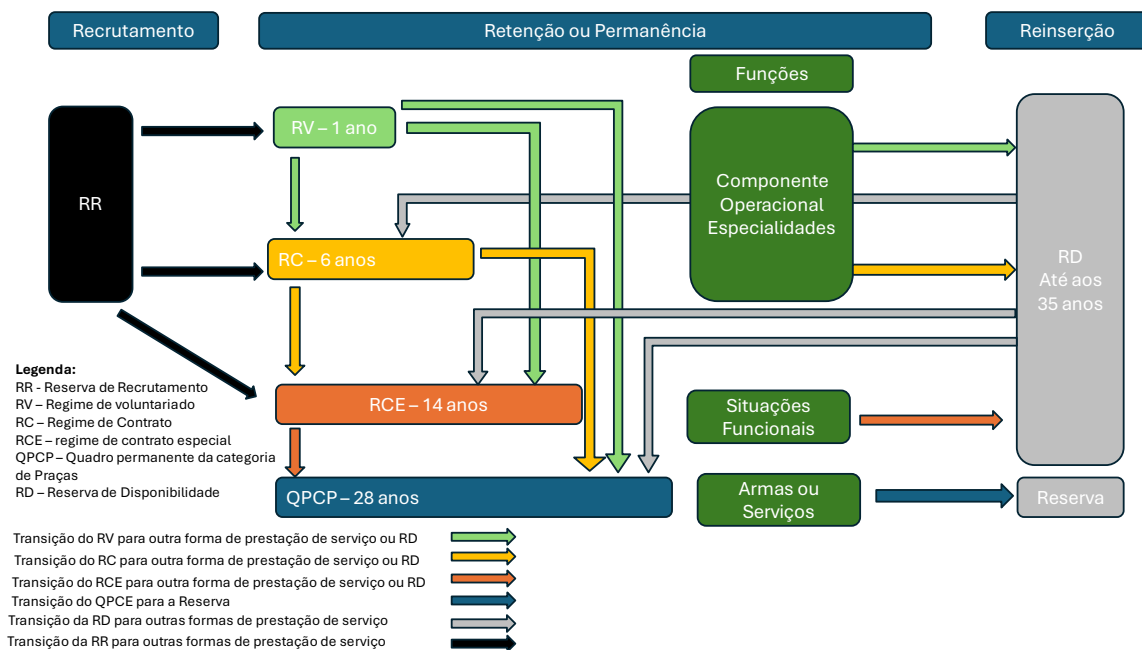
Recrutamento

Retenção ou Permanência

Reinserção

Funções

RR

RV – 1 ano

RC – 6 anos

Componente Operacional Especialidades

RD
Até aos
35 anos

RCE – 14 anos

Situações Funcionais

QPCP – 28 anos

Armas ou Serviços

Reserva

Legenda:
RR - Reserva de Recrutamento
RV – Regime de voluntariado
RC – Regime de Contrato
RCE – regime de contrato especial
QPCP – Quadro permanente da categoria de Praças
RD – Reserva de Disponibilidade

Transição do RV para outra forma de prestação de serviço ou RD
Transição do RC para outra forma de prestação de serviço ou RD
Transição do RCE para outra forma de prestação de serviço ou RD
Transição do QPCE para a Reserva
Transição da RD para outras formas de prestação de serviço
Transição da RR para outras formas de prestação de serviço